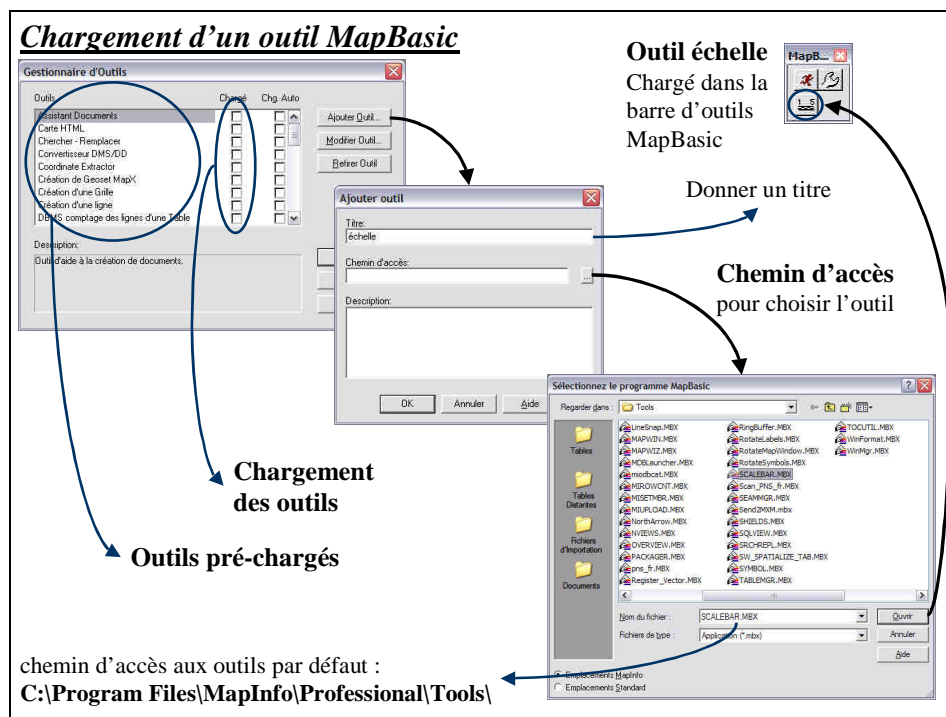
Chargement d'un outil MapBasic

Gestionnaire d'Outils

Outils | Chargé | Chg. Auto

Assistant Documents
Carte HTML
Chercher - Remplacer
Convertisseur DMS/DD
Coordinate Extractor
Création de Geoset MapX
Création d'une Grille
Création d'une ligne
DBMS comptage des lignes d'une Table

Ajouter Outil...
Modifier Outil...
Retirer Outil

Description:
Outil d'aide à la création de documents.

Outil échelle
Chargé dans la barre d'outils MapBasic

MapB...

Ajouter outil

Titre:
échelle

Chemin d'accès:

Description:

OK
Annuler
Aide

Donner un titre

Chemin d'accès
pour choisir l'outil

Sélectionnez le programme MapBasic

Regarder dans : Tools

Tables
Tables Distantes
Fichiers d'Importation
Documents

LineSnap.MBX
MAPWIN.MBX
MAPWIZ.MBX
MDBLauncher.MBX
miodbcat.MBX
MIROWCNT.MBX
MISETMBR.MBX
MIUPLOAD.MBX
NorthArrow.MBX
NVIEWS.MBX
OVERVIEW.MBX
PACKAGER.MBX
pns_fr.MBX
Register_Vector.MBX
RingBuffer.MBX
RotateLabels.MBX
RotateMapWindow.MBX
RotateSymbols.MBX
SCALEBAR.MBX
Scan_PNS_fr.MBX
SEAMMGR.MBX
Send2MXM.mbx
SHIELDS.MBX
SQLVIEW.MBX
SRCHREPL.MBX
SW_SPATIALIZE_TAB.MBX
SYMBOL.MBX
TABLEMGR.MBX
TOCUTIL.MBX
WinFormat.MBX
WinMgr.MBX

Nom du fichier : SCALEBAR.MBX
Fichiers de type : Application (*.mbx)

Ouvrir
Annuler
Aide

Emplacements MapInfo
Emplacements Standard

Chargement des outils

Outils pré-chargés

chemin d'accès aux outils par défaut :
C:\Program Files\MapInfo\Professional\Tools\